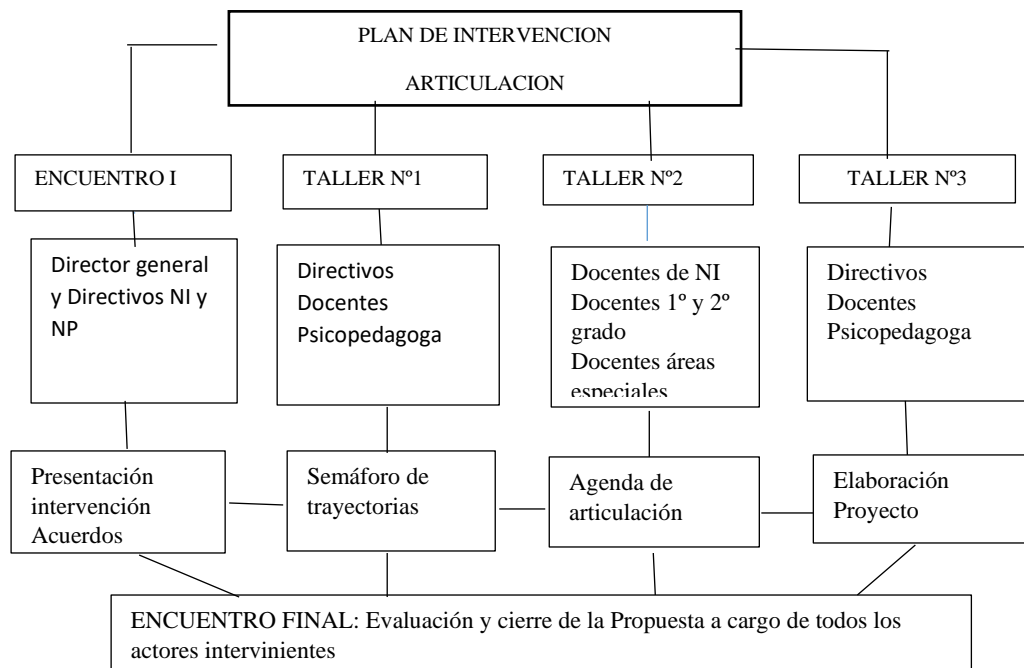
PLAN DE INTERVENCION

ARTICULACION

ENCUENTRO I

TALLER Nº1

TALLER Nº2

TALLER Nº3

Director general y Directivos NI y NP

Directivos
Docentes
Psicopedagoga

Docentes de NI
Docentes 1º y 2º grado
Docentes áreas especiales

Directivos
Docentes
Psicopedagoga

Presentación intervención
Acuerdos

Semáforo de trayectorias

Agenda de articulación

Elaboración Proyecto

ENCUENTRO FINAL: Evaluación y cierre de la Propuesta a cargo de todos los actores intervinientes